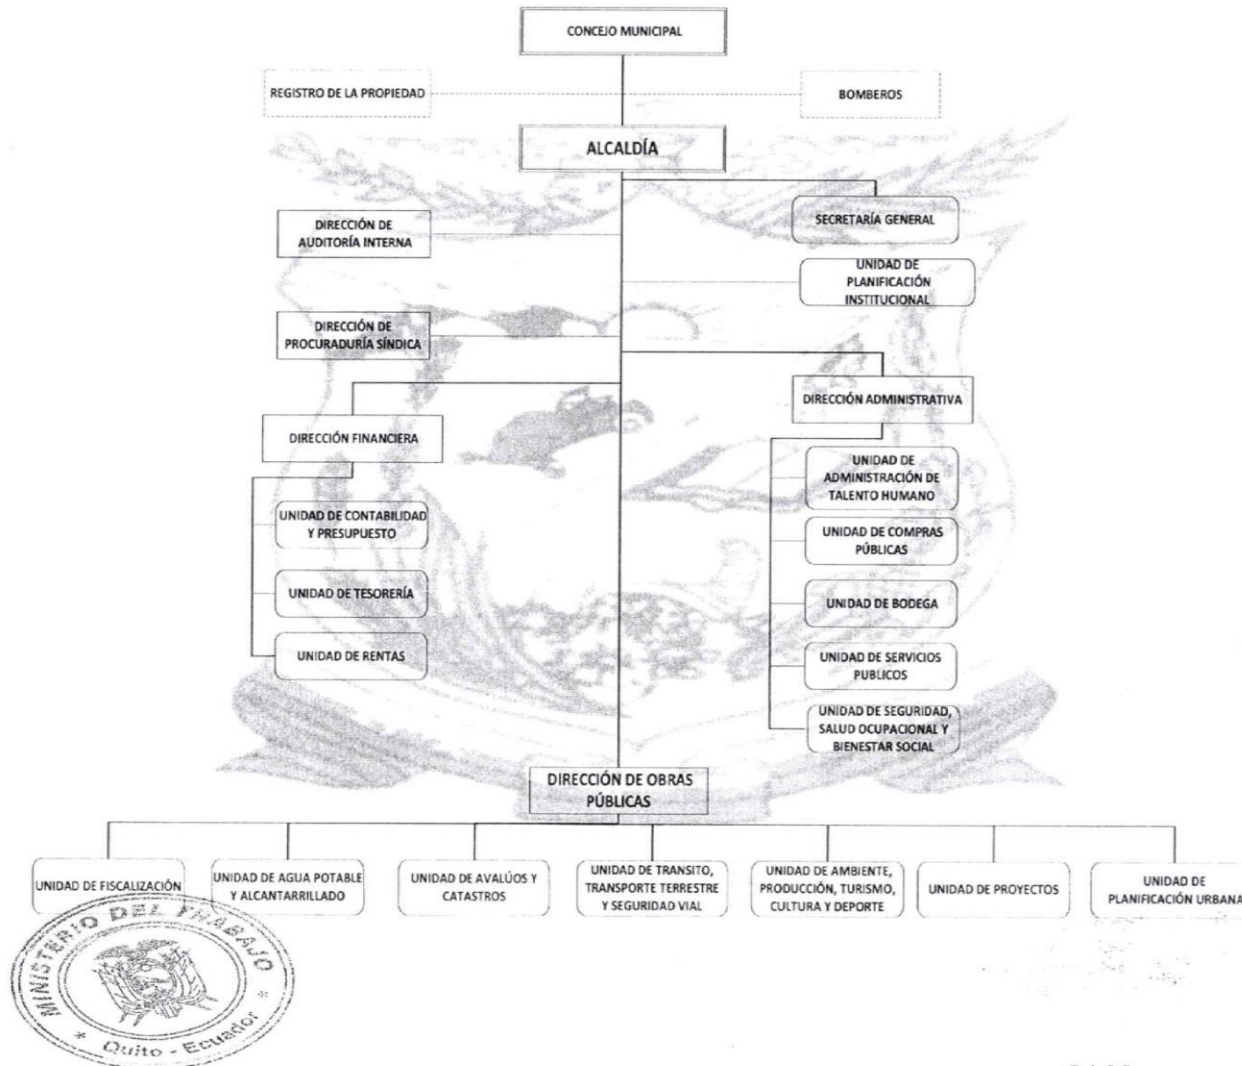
CONCEJO MUNICIPAL

REGISTRO DE LA PROPIEDAD

BOMBEROS

ALCALDÍA

DIRECCIÓN DE AUDITORÍA INTERNA

SECRETARÍA GENERAL

UNIDAD DE PLANIFICACIÓN INSTITUCIONAL

DIRECCIÓN DE PROCURADURÍA SÍNDICA

DIRECCIÓN ADMINISTRATIVA

DIRECCIÓN FINANCIERA

UNIDAD DE ADMINISTRACIÓN DE TALENTO HUMANO

UNIDAD DE CONTABILIDAD Y PRESUPUESTO

UNIDAD DE COMPRAS PÚBLICAS

UNIDAD DE TESORERÍA

UNIDAD DE BODEGA

UNIDAD DE RENTAS

UNIDAD DE SERVICIOS PUBLICOS

UNIDAD DE SEGURIDAD, SALUD OCUPACIONAL Y BIENESTAR SOCIAL

DIRECCIÓN DE OBRAS PÚBLICAS

UNIDAD DE FISCALIZACIÓN

UNIDAD DE AGUA POTABLE Y ALCANTARRILLADO

UNIDAD DE AVALÚOS Y CATASTROS

UNIDAD DE TRANSITO, TRANSPORTE TERRESTRE Y SEGURIDAD VIAL

UNIDAD DE AMBIENTE, PRODUCCIÓN, TURISMO, CULTURA Y DEPORTE

UNIDAD DE PROYECTOS

UNIDAD DE PLANIFICACIÓN URBANA

MINISTERIO DEL TRABAJO
Quito - Ecuador